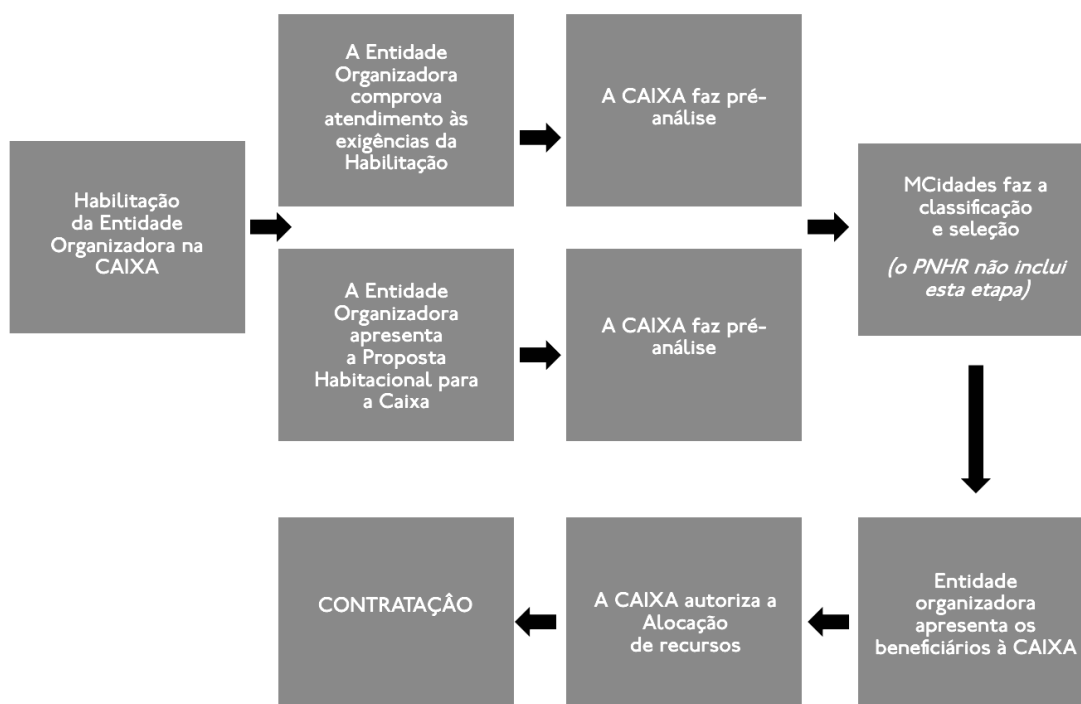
Habilitação da Entidade Organizadora na CAIXA

A Entidade Organizadora comprova atendimento às exigências da Habilitação

A CAIXA faz pré-análise

A Entidade Organizadora apresenta a Proposta Habitacional para a Caixa

A CAIXA faz pré-análise

MCidades faz a classificação e seleção

(o PNHR não inclui esta etapa)

Entidade organizadora apresenta os beneficiários à CAIXA

A CAIXA autoriza a Alocação de recursos

CONTRATATÇÂO